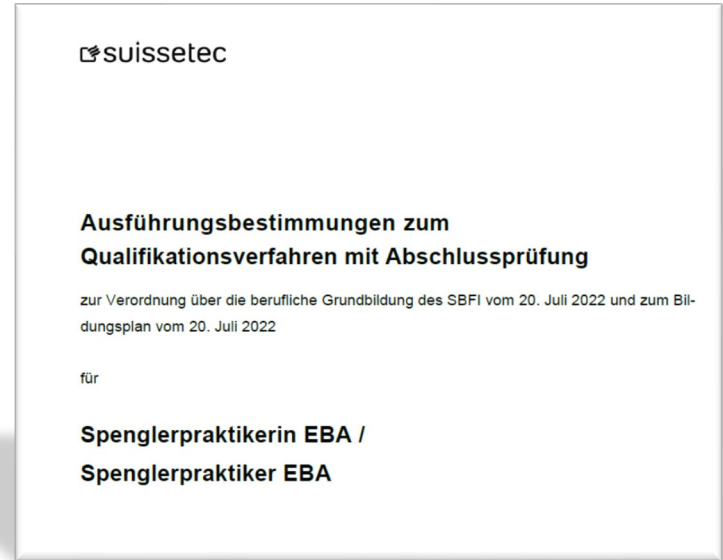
suissetec

Ausführungsbestimmungen zum Qualifikationsverfahren mit Abschlussprüfung

zur Verordnung über die berufliche Grundbildung des SBFI vom 20. Juli 2022 und zum Bildungsplan vom 20. Juli 2022

für

Spenglerpraktikerin EBA / Spenglerpraktiker EBA